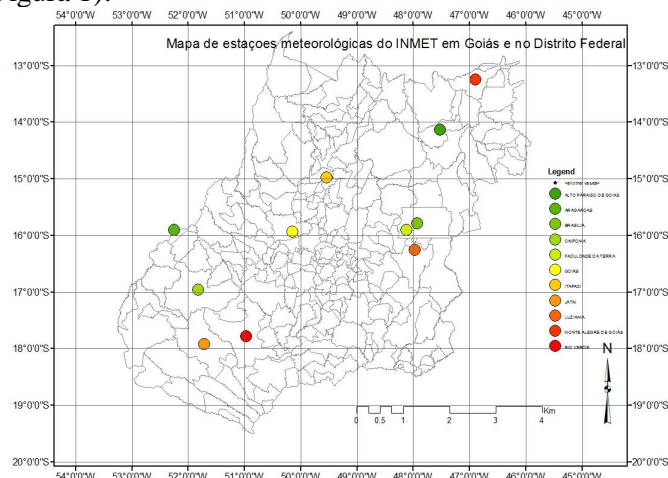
Figura 3).

54°0'0"W 53°0'0"W 52°0'0"W 51°0'0"W 50°0'0"W 49°0'0"W 48°0'0"W 47°0'0"W 46°0'0"W 45°0'0"W

Mapa de estaçoes meteorológicas do INMET em Goiás e no Distrito Federal

13°0'0"S
14°0'0"S
15°0'0"S
16°0'0"S
17°0'0"S
18°0'0"S
19°0'0"S
20°0'0"S

Legend
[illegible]
ALTO PARAISO DE GOIAS
ARAGARÇAS
BRASILIA
CAIPONIA
FACULDADE DA TERRA
GOIAS
ITAPACI
JATAI
LUZIANIA
MONTE ALEGRE DE GOIAS
RIO VERDE

N

0 0.5 1 2 3 4
Km

13°0'0"S
14°0'0"S
15°0'0"S
16°0'0"S
17°0'0"S
18°0'0"S
19°0'0"S
20°0'0"S

54°0'0"W 53°0'0"W 52°0'0"W 51°0'0"W 50°0'0"W 49°0'0"W 48°0'0"W 47°0'0"W 46°0'0"W 45°0'0"W